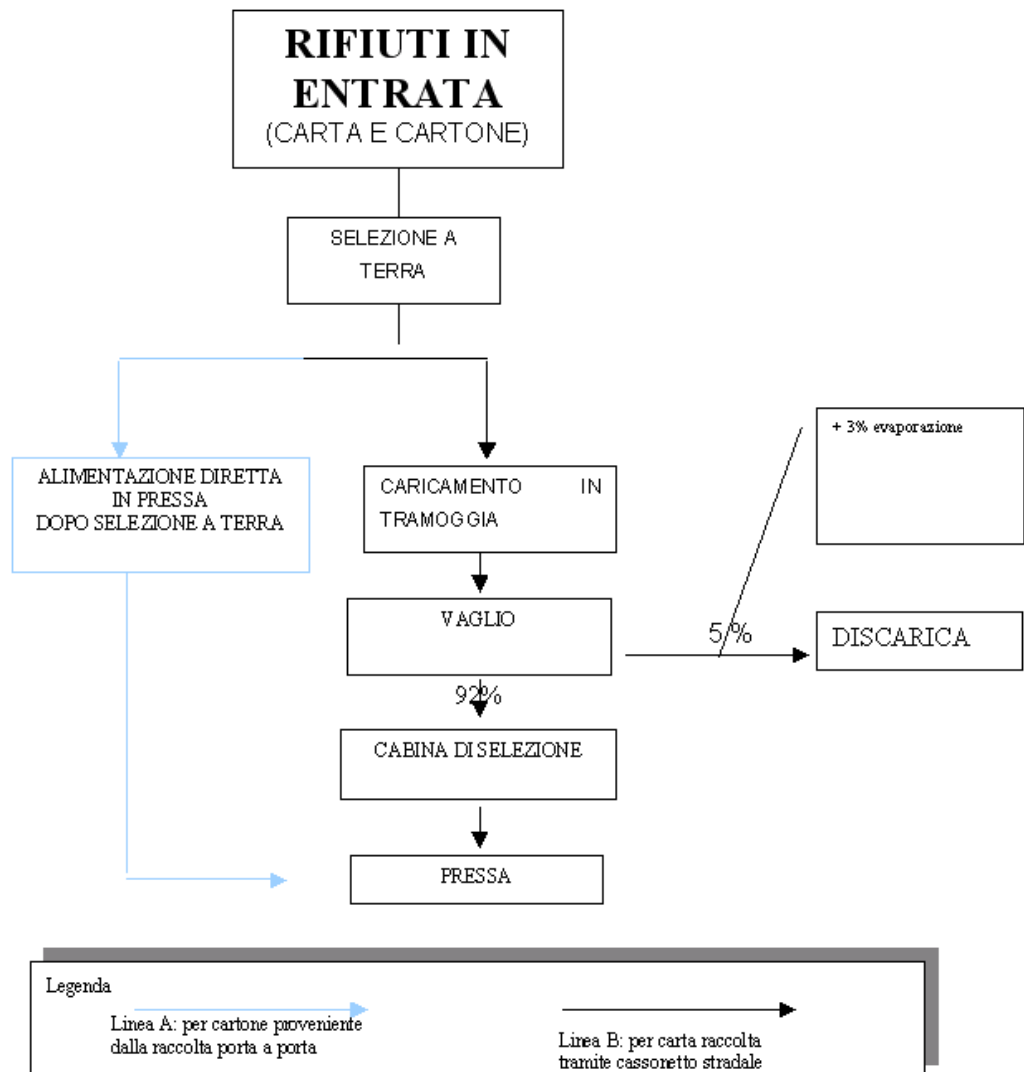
RIFIUTI IN ENTRATA
(CARTA E CARTONE)

SELEZIONE A TERRA

ALIMENTAZIONE DIRETTA IN PRESSA DOPO SELEZIONE A TERRA

CARICAMENTO IN TRAMOGGIA

+ 3% evaporazione

VAGLIO

5%

DISCARICA

92%

CABINA DI SELEZIONE

PRESSA

Legenda

Linea A: per cartone proveniente dalla raccolta porta a porta

Linea B: per carta raccolta tramite cassonetto stradale